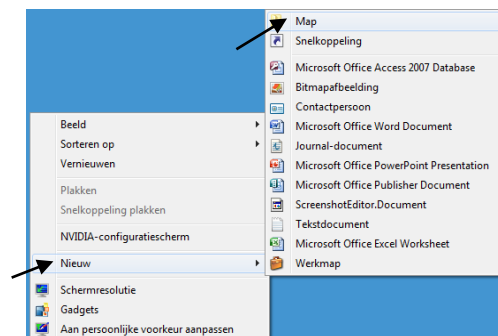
Beeld
Sorteren op
Vernieuwen

Plakken
Snelkoppeling plakken

NVIDIA-configuratiescherm

Nieuw

Schermresolutie
Gadgets
Aan persoonlijke voorkeur aanpassen

Map
Snelkoppeling

Microsoft Office Access 2007 Database
Bitmapafbeelding
Contactpersoon
Microsoft Office Word Document
Journal-document
Microsoft Office PowerPoint Presentation
Microsoft Office Publisher Document
ScreenshotEditor.Document
Tekstdocument
Microsoft Office Excel Worksheet
Werkmap